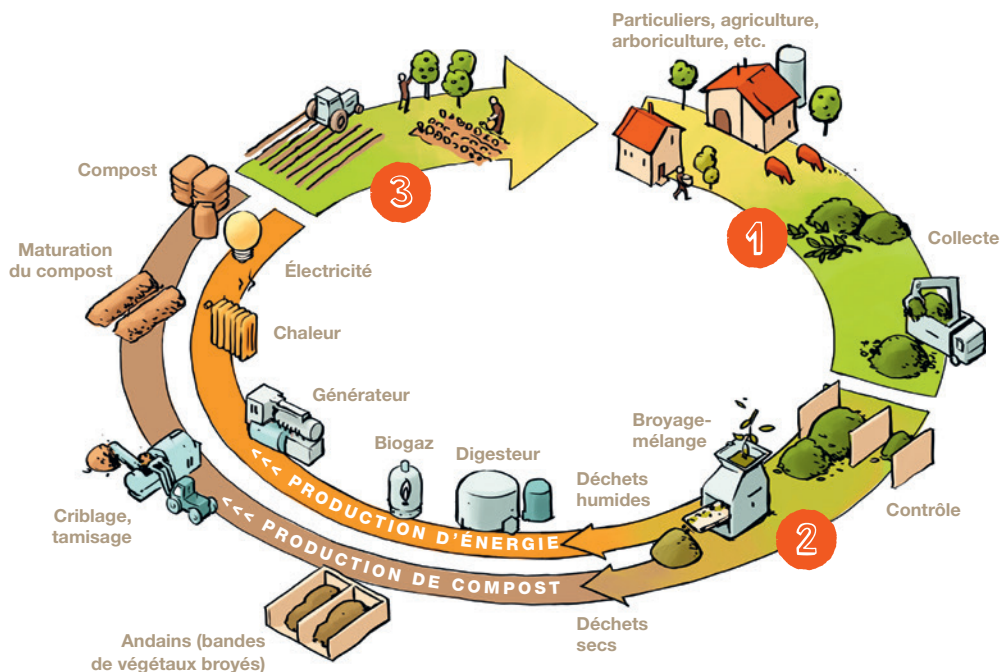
Particuliers, agriculture, arboriculture, etc.

3

Compost

1

Collecte

Maturation du compost

Électricité

Chaleur

Générateur

Broyage-mélange

Biogaz

Digesteur

Déchets humides

<<< PRODUCTION D'ÉNERGIE

Contrôle

Criblage, tamisage

<<< PRODUCTION DE COMPOST

2

Déchets secs

Andains (bandes de végétaux broyés)